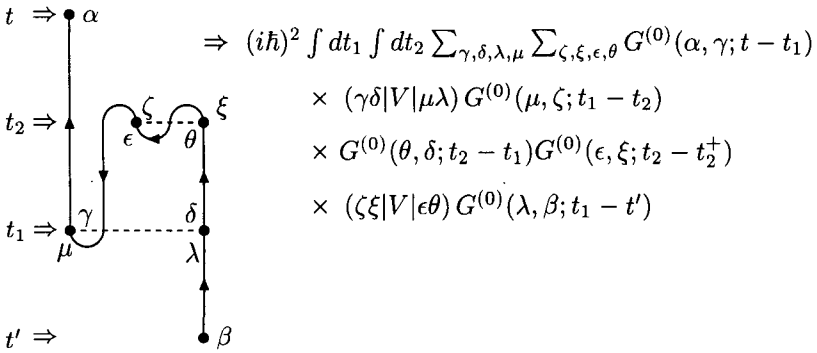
$t \Rightarrow$ $\alpha$

$t_2 \Rightarrow$

$t_1 \Rightarrow$

$t' \Rightarrow$

$\zeta$ $\xi$ $\epsilon$ $\theta$ $\gamma$ $\delta$ $\mu$ $\lambda$ $\beta$

$\Rightarrow \; (i\hbar)^2 \int dt_1 \int dt_2 \sum_{\gamma,\delta,\lambda,\mu} \sum_{\zeta,\xi,\epsilon,\theta} G^{(0)}(\alpha,\gamma;t-t_1)$

$\times \; (\gamma\delta|V|\mu\lambda)\, G^{(0)}(\mu,\zeta;t_1-t_2)$

$\times \; G^{(0)}(\theta,\delta;t_2-t_1) G^{(0)}(\epsilon,\xi;t_2-t_2^{+})$

$\times \; (\zeta\xi|V|\epsilon\theta)\, G^{(0)}(\lambda,\beta;t_1-t')$